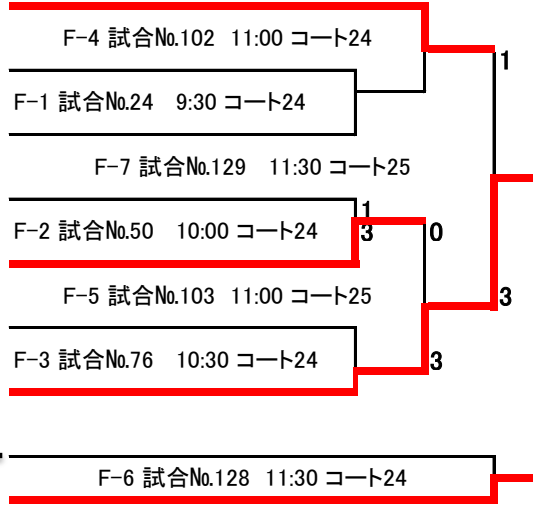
F-4 試合№102 11:00 コート24

F-1 試合№24 9:30 コート24

1

F-7 試合№129 11:30 コート25

1

F-2 試合№50 10:00 コート24

3

0

F-5 試合№103 11:00 コート25

3

F-3 試合№76 10:30 コート24

3

F-6 試合№128 11:30 コート24